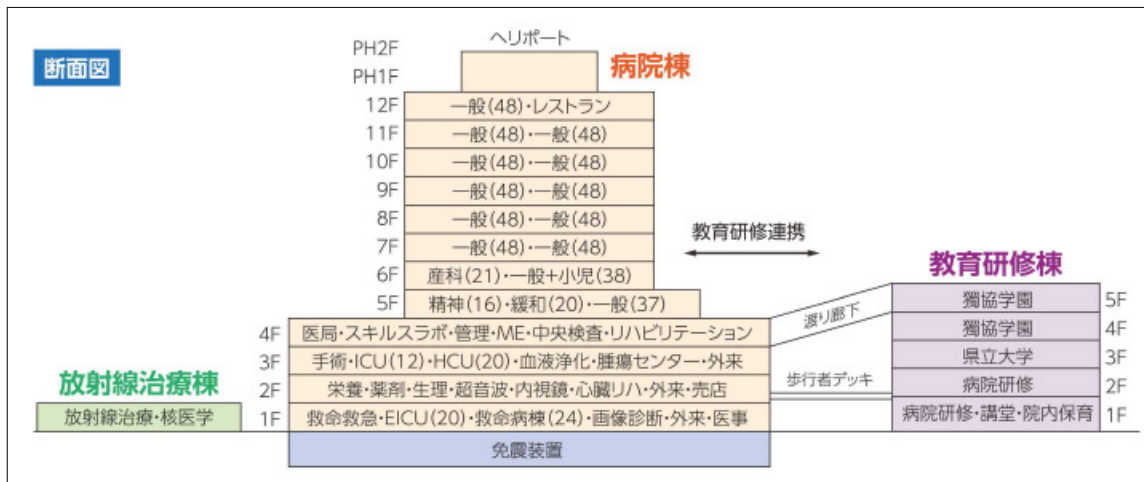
断面図

病院棟

PH2F ヘリポート
PH1F
12F 一般(48)・レストラン
11F 一般(48)・一般(48)
10F 一般(48)・一般(48)
9F 一般(48)・一般(48)
8F 一般(48)・一般(48)
7F 一般(48)・一般(48)
6F 産科(21)・一般+小児(38)
5F 精神(16)・緩和(20)・一般(37)
4F 医局・スキルスラボ・管理・ME・中央検査・リハビリテーション
3F 手術・ICU(12)・HCU(20)・血液浄化・腫瘍センター・外来
2F 栄養・薬剤・生理・超音波・内視鏡・心臓リハ・外来・売店
1F 救命救急・EICU(20)・救命病棟(24)・画像診断・外来・医事
免震装置

教育研修連携

渡り廊下

歩行者デッキ

教育研修棟

獨協学園 5F
獨協学園 4F
県立大学 3F
病院研修 2F
病院研修・講堂・院内保育 1F

放射線治療棟

放射線治療・核医学